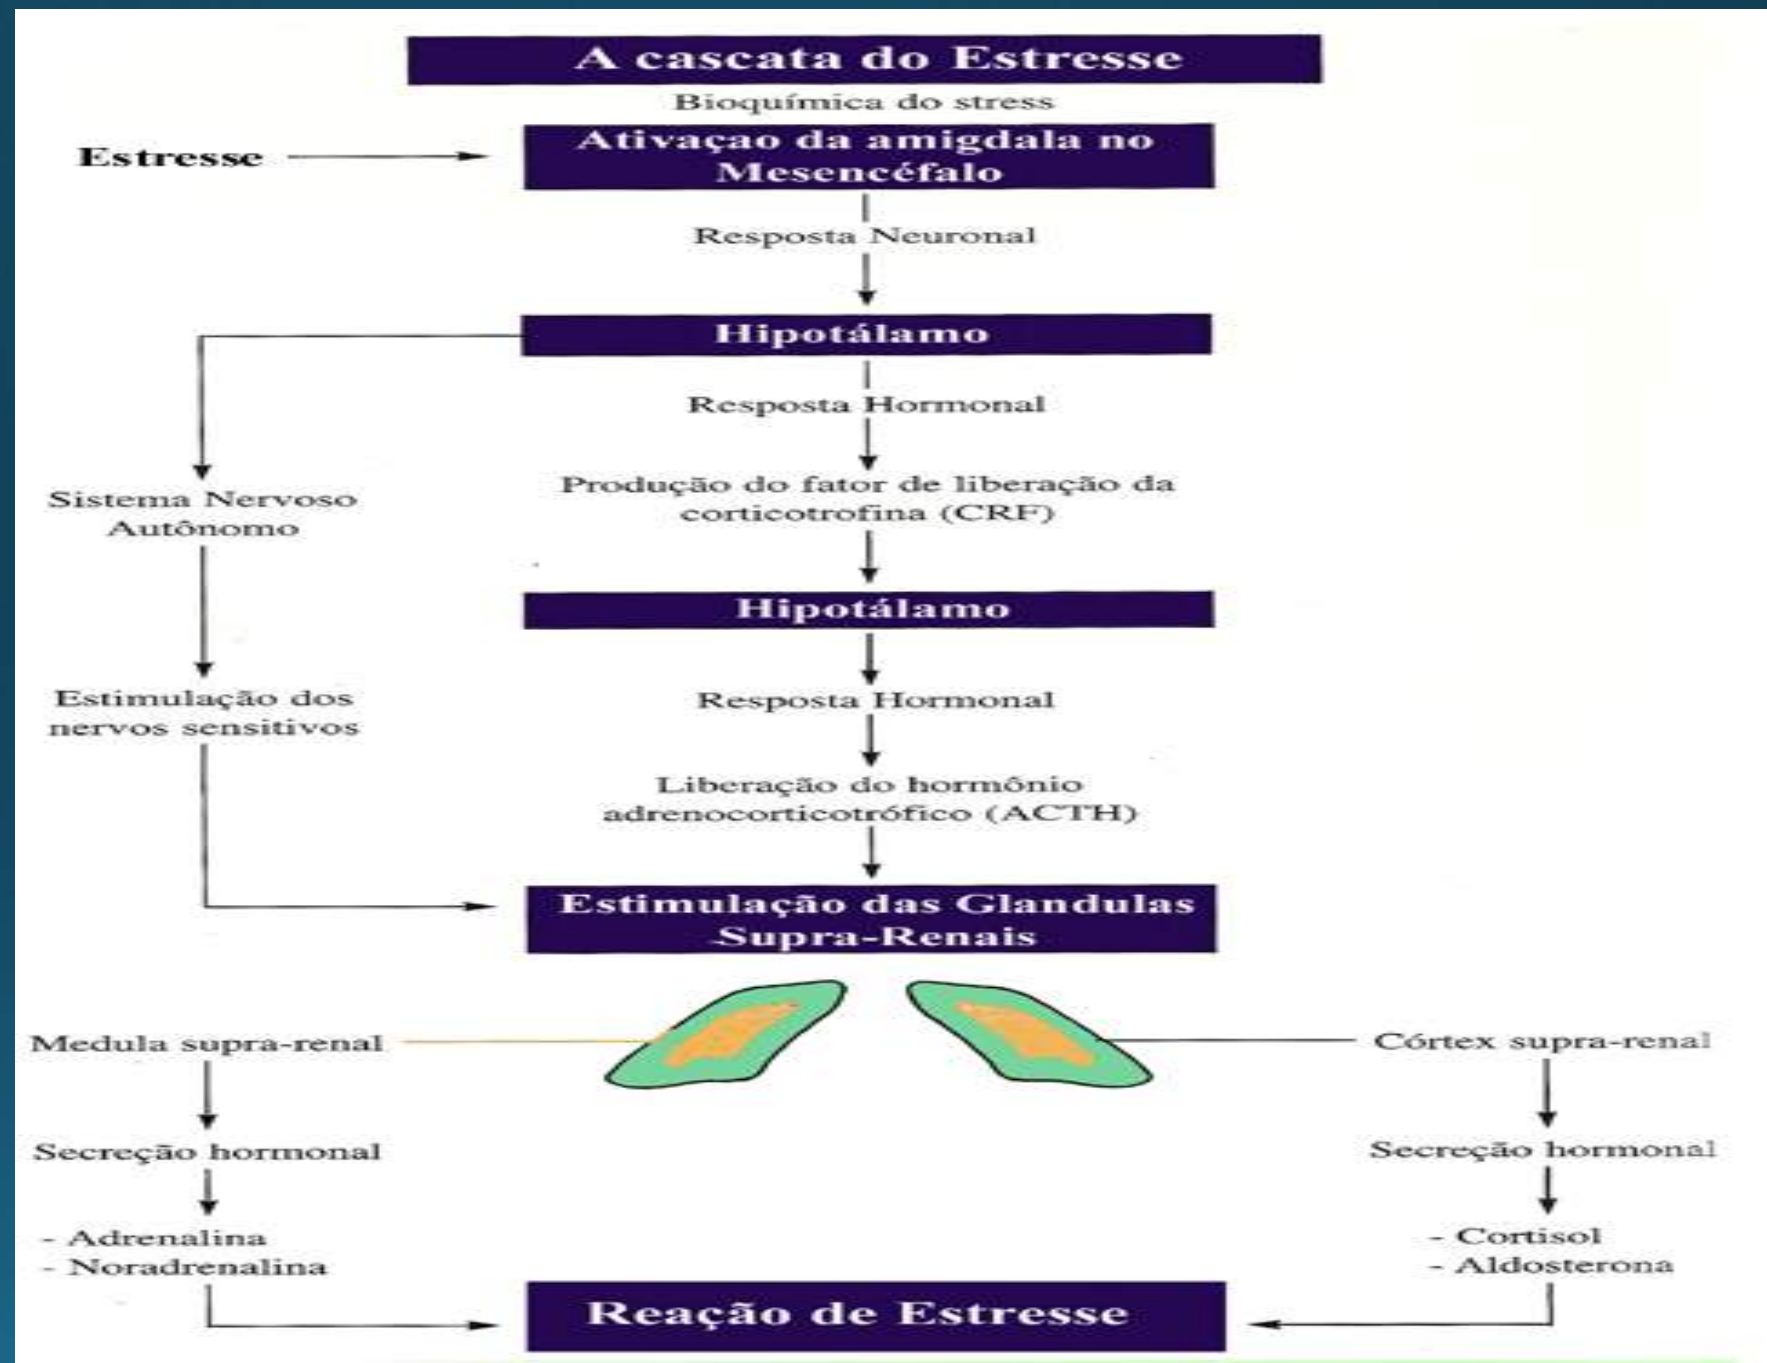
A cascata do Estresse

Bioquímica do stress

Estresse

Ativaçao da amigdala no Mesencéfalo

Resposta Neuronal

Hipotálamo

Resposta Hormonal

Produção do fator de liberação da corticotrofina (CRF)

Sistema Nervoso Autônomo

Hipotálamo

Estimulação dos nervos sensitivos

Resposta Hormonal

Liberação do hormônio adrenocorticotrófico (ACTH)

Estimulação das Glandulas Supra-Renais

Medula supra-renal

Córtex supra-renal

Secreção hormonal

Secreção hormonal

- Adrenalina
- Noradrenalina

- Cortisol
- Aldosterona

Reação de Estresse